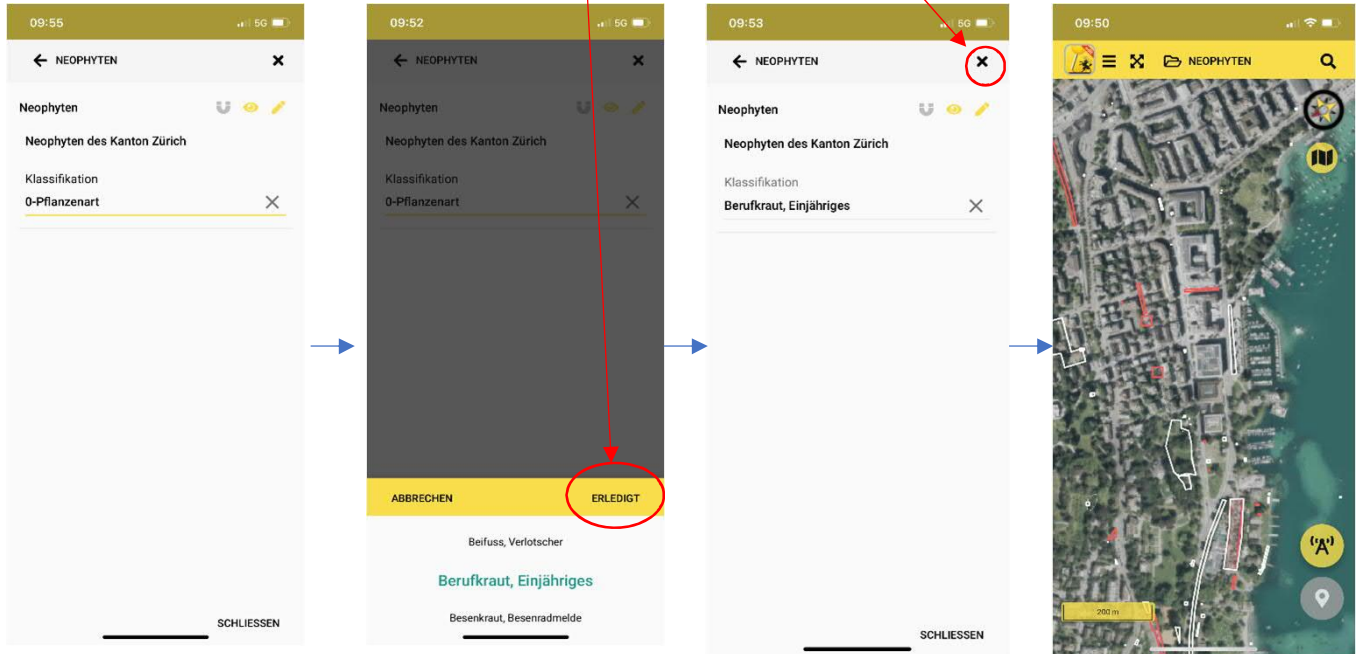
09:55
5G
NEOPHYTEN
Neophyten
Neophyten des Kanton Zürich
Klassifikation
0-Pflanzenart
SCHLIESSEN

09:52
5G
NEOPHYTEN
Neophyten
Neophyten des Kanton Zürich
Klassifikation
0-Pflanzenart
ABBRECHEN
ERLEDIGT
Beifuss, Verlotscher
Berufkraut, Einjähriges
Besenkraut, Besenradmelde

09:53
5G
NEOPHYTEN
Neophyten
Neophyten des Kanton Zürich
Klassifikation
Berufkraut, Einjähriges
SCHLIESSEN

09:50
NEOPHYTEN
200 m